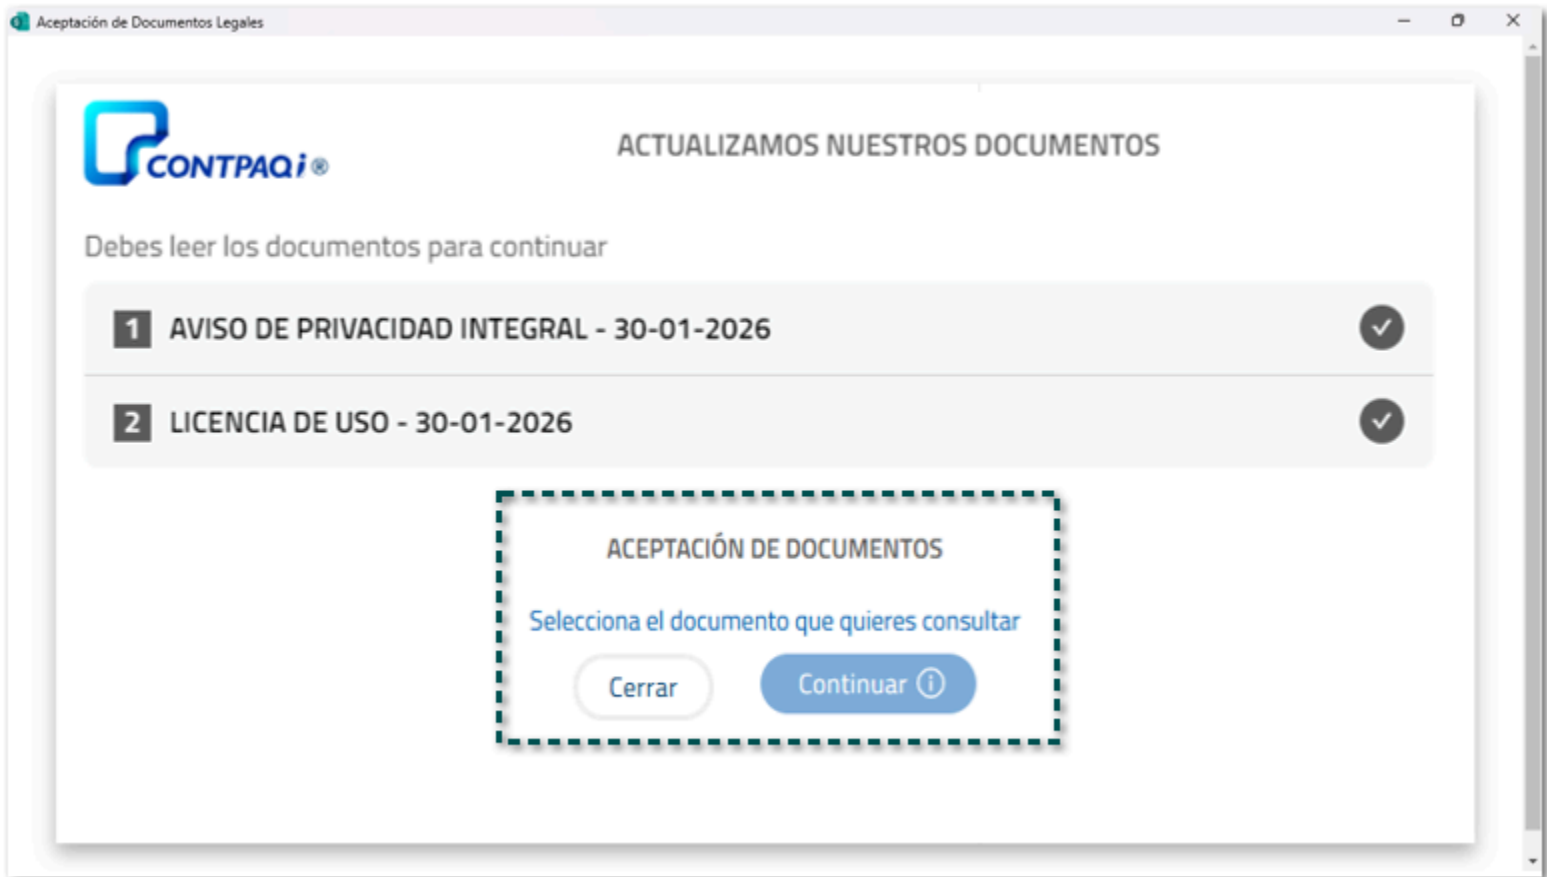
Aceptación de Documentos Legales

CONTPAQi®

ACTUALIZAMOS NUESTROS DOCUMENTOS

Debes leer los documentos para continuar

1 AVISO DE PRIVACIDAD INTEGRAL - 30-01-2026

2 LICENCIA DE USO - 30-01-2026

ACEPTACIÓN DE DOCUMENTOS

Selecciona el documento que quieres consultar

Cerrar

Continuar